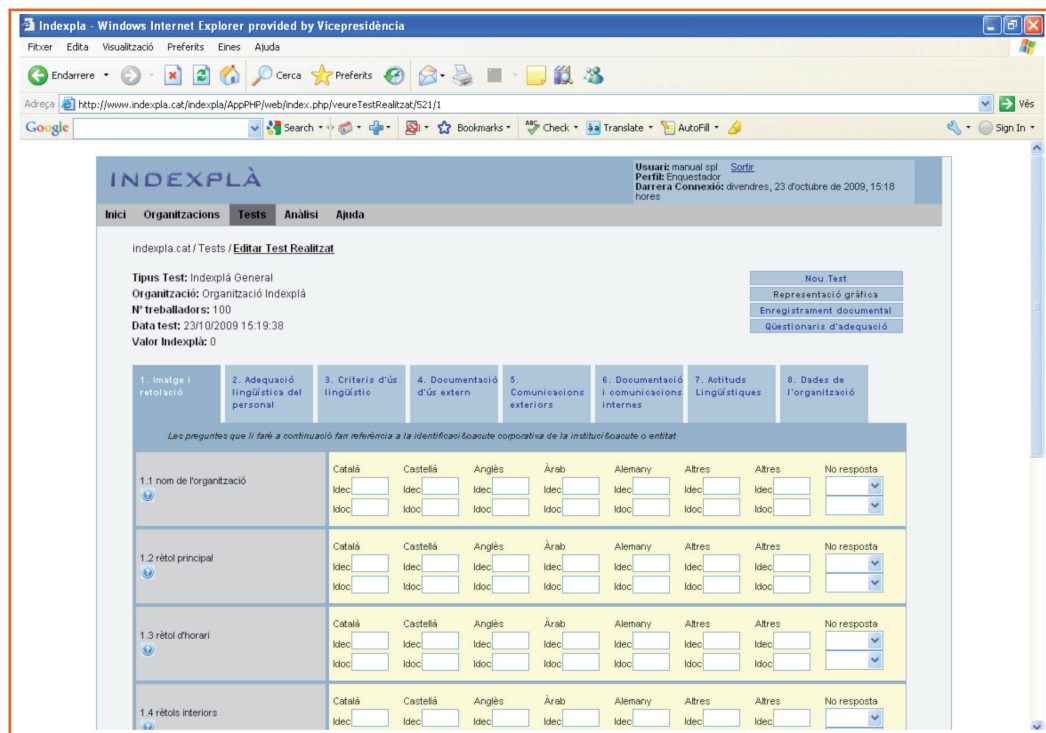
Indexpla - Windows Internet Explorer provided by Vicepresidència

Fitxer Edita Visualització Preferits Eines Ajuda

Endarrere Cerca Preferits

Adreça http://www.indexpla.cat/indexpla/AppPHP/web/index.php/veureTestRealitzat/521/1 Vés

Google Search Bookmarks Check Translate AutoFill Sign In

INDEXPLÀ

Usuari: manual spl Sortir
Perfil: Enquestador
Darrera Connexió: divendres, 23 d'octubre de 2009, 15:18 hores

Inici Organitzacions Tests Anàlisi Ajuda

indexpla.cat / Tests / Editar Test Realitzat

Tipus Test: Indexplà General
Organització: Organització Indexplà
Nº treballadors: 100
Data test: 23/10/2009 15:19:38
Valor Indexplà: 0

Nou Test
Representació gràfica
Enregistrament documental
Qüestionaris d'adequació

1. Imatge i retolació | 2. Adequació lingüística del personal | 3. Criteris d'ús lingüístic | 4. Documentació d'ús extern | 5. Comunicacions exteriors | 6. Documentació i comunicacions internes | 7. Actituds Lingüístiques | 8. Dades de l'organització

Les preguntes que li faré a continuació fan referència a la identificaci&oacute corporativa de la instituci&oacute o entitat

| | Català | Castellà | Anglès | Àrab | Alemany | Altres | Altres | No resposta |
|---|---|---|---|---|---|---|---|---|
| 1.1 nom de l'organització | Idec / Idoc | Idec / Idoc | Idec / Idoc | Idec / Idoc | Idec / Idoc | Idec / Idoc | Idec / Idoc | |
| 1.2 rètol principal | Idec / Idoc | Idec / Idoc | Idec / Idoc | Idec / Idoc | Idec / Idoc | Idec / Idoc | Idec / Idoc | |
| 1.3 rètol d'horari | Idec / Idoc | Idec / Idoc | Idec / Idoc | Idec / Idoc | Idec / Idoc | Idec / Idoc | Idec / Idoc | |
| 1.4 rètols interiors | Idec | Idec | Idec | Idec | Idec | Idec | Idec | |